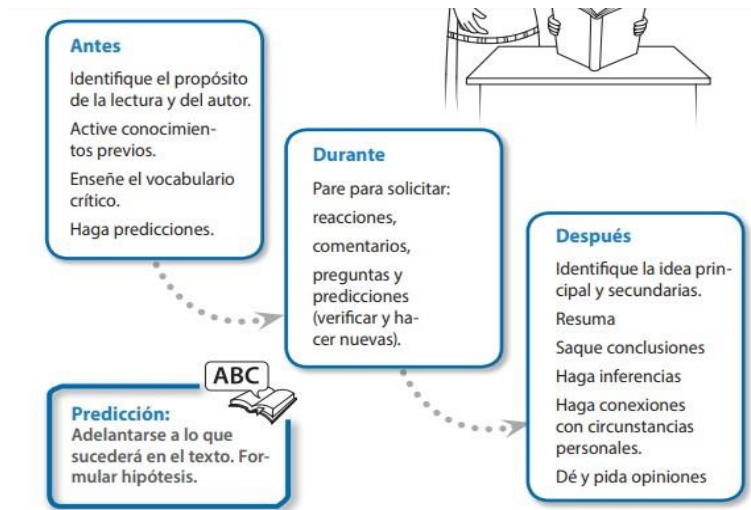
Antes

Identifique el propósito de la lectura y del autor.

Active conocimientos previos.

Enseñe el vocabulario crítico.

Haga predicciones.

Durante

Pare para solicitar:

reacciones,

comentarios,

preguntas y predicciones (verificar y hacer nuevas).

Después

Identifique la idea principal y secundarias.

Resuma

Saque conclusiones

Haga inferencias

Haga conexiones con circunstancias personales.

Dé y pida opiniones

ABC

Predicción:
Adelantarse a lo que sucederá en el texto. Formular hipótesis.